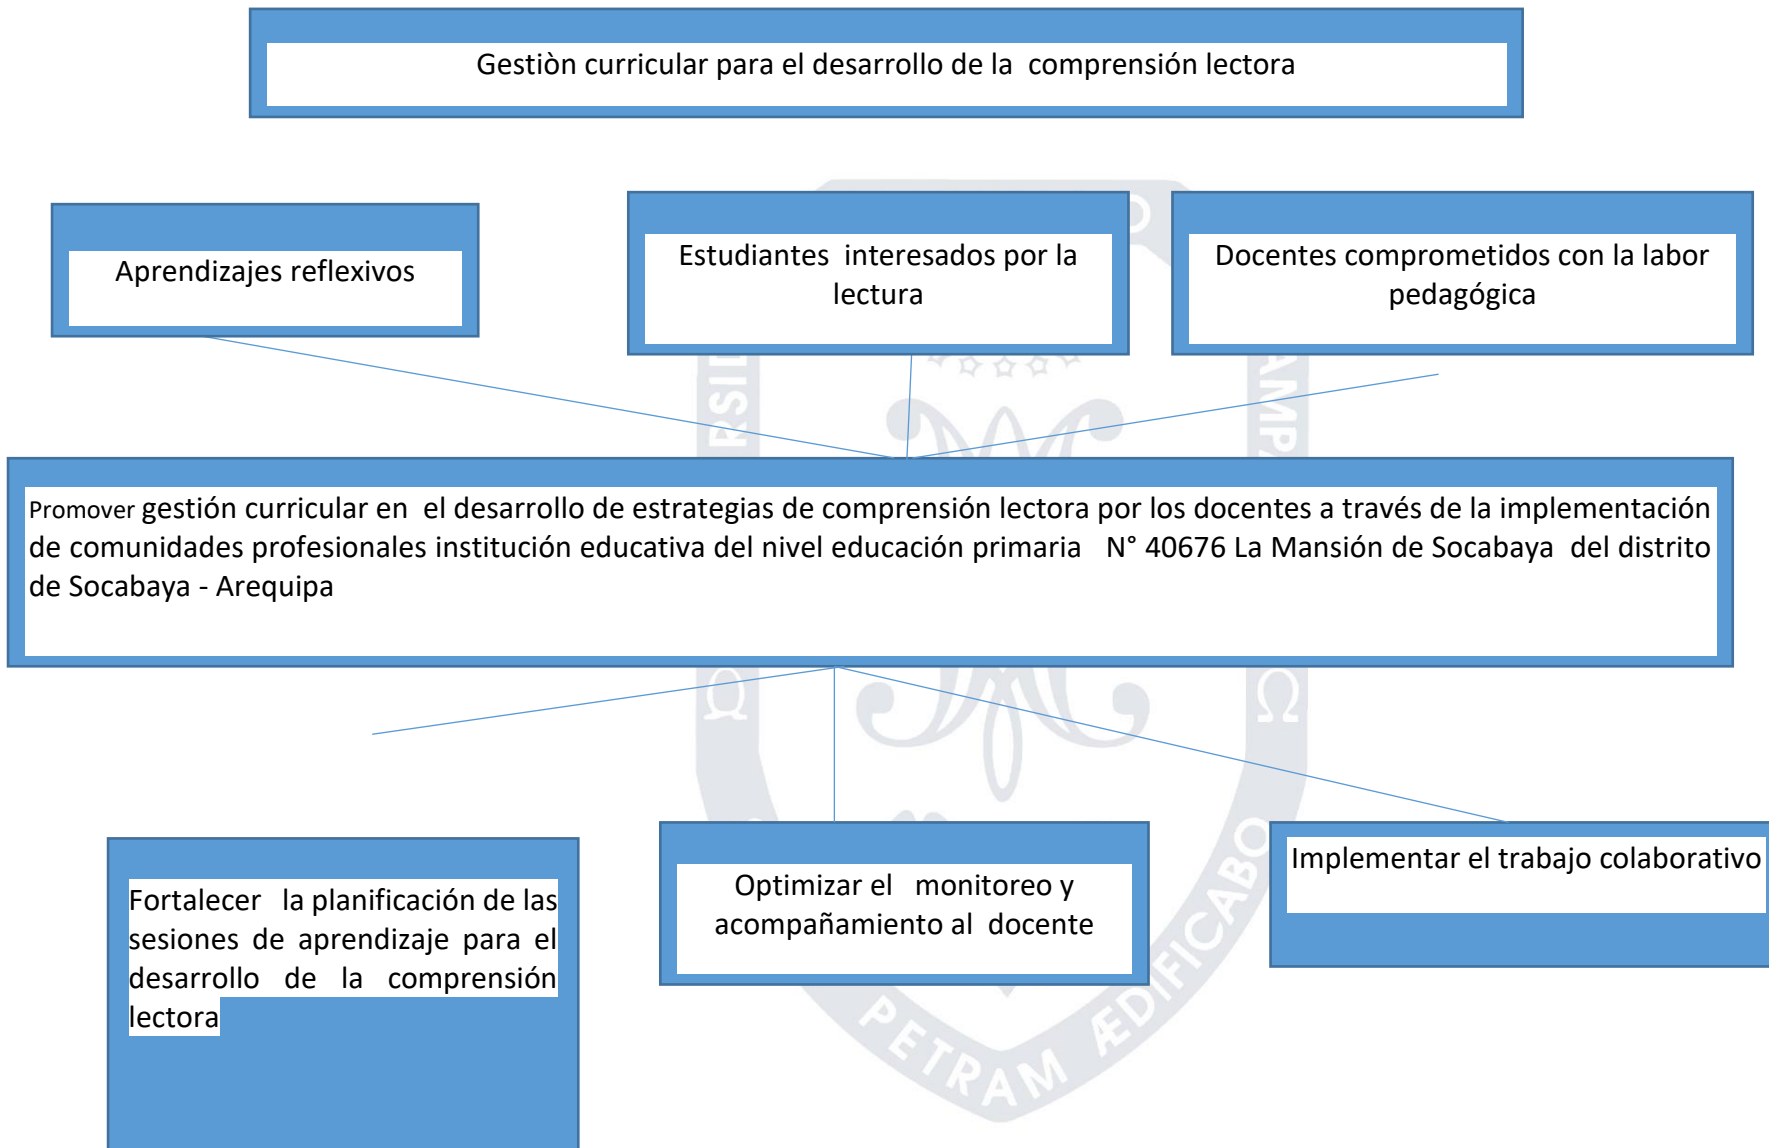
Gestiòn curricular para el desarrollo de la comprensión lectora

Aprendizajes reflexivos

Estudiantes interesados por la lectura

Docentes comprometidos con la labor pedagógica

Promover gestión curricular en el desarrollo de estrategias de comprensión lectora por los docentes a través de la implementación de comunidades profesionales institución educativa del nivel educación primaria N° 40676 La Mansión de Socabaya del distrito de Socabaya - Arequipa

Fortalecer la planificación de las sesiones de aprendizaje para el desarrollo de la comprensión lectora

Optimizar el monitoreo y acompañamiento al docente

Implementar el trabajo colaborativo

PETRAM ÆDIFICABO